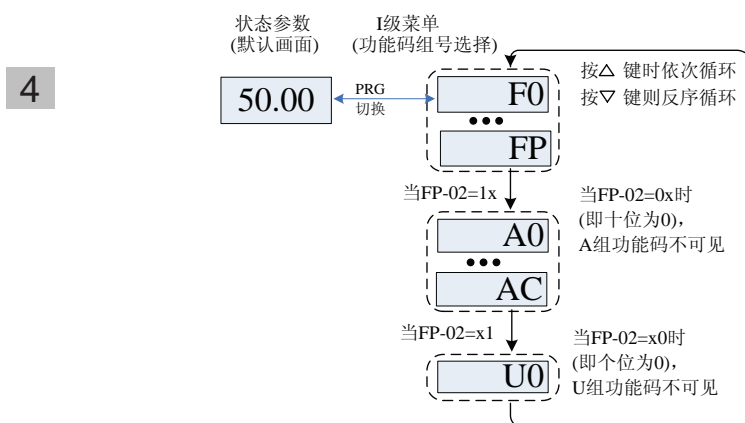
4

状态参数
(默认画面)

I级菜单
(功能码组号选择)

50.00

PRG
切换

F0
•••
FP

按△ 键时依次循环
按▽ 键则反序循环

当FP-02=1x

当FP-02=0x时
(即十位为0),
A组功能码不可见

A0
•••
AC

当FP-02=x1

当FP-02=x0时
(即个位为0),
U组功能码不可见

U0